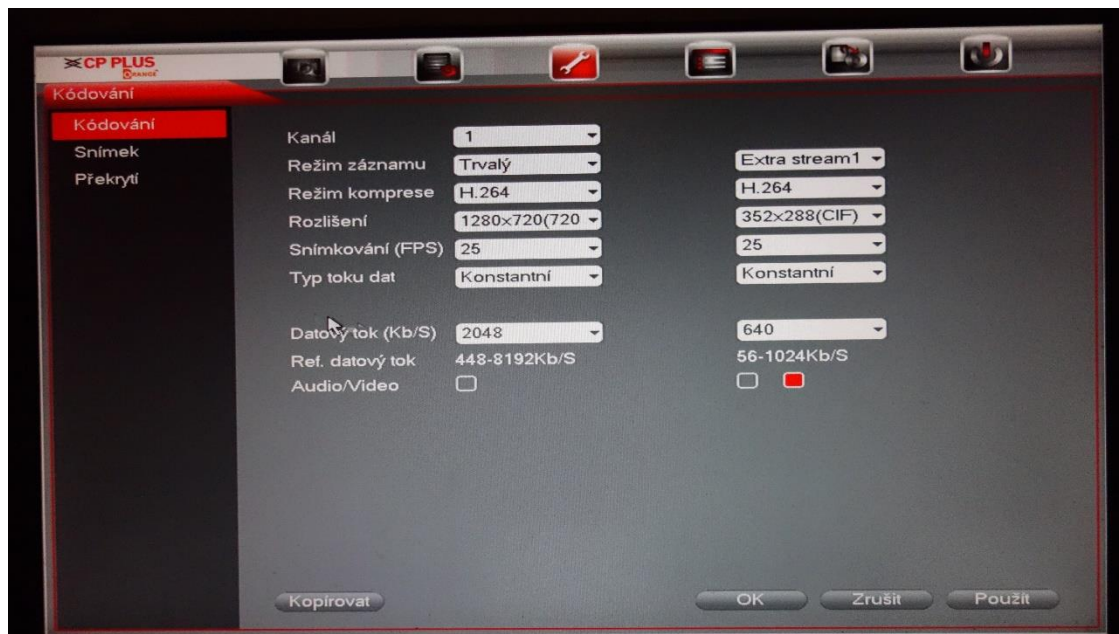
CP PLUS
ORANGE

Kódování

Kódování
Snímek
Překrytí

Kanál 1
Režim záznamu Trvalý Extra stream1
Režim komprese H.264 H.264
Rozlišení 1280x720(720 352x288(CIF)
Snímkování (FPS) 25 25
Typ toku dat Konstantní Konstantní

Datový tok (Kb/S) 2048 640
Ref. datový tok 448-8192Kb/S 56-1024Kb/S
Audio/Video

Kopírovat
OK
Zrušit
Použít